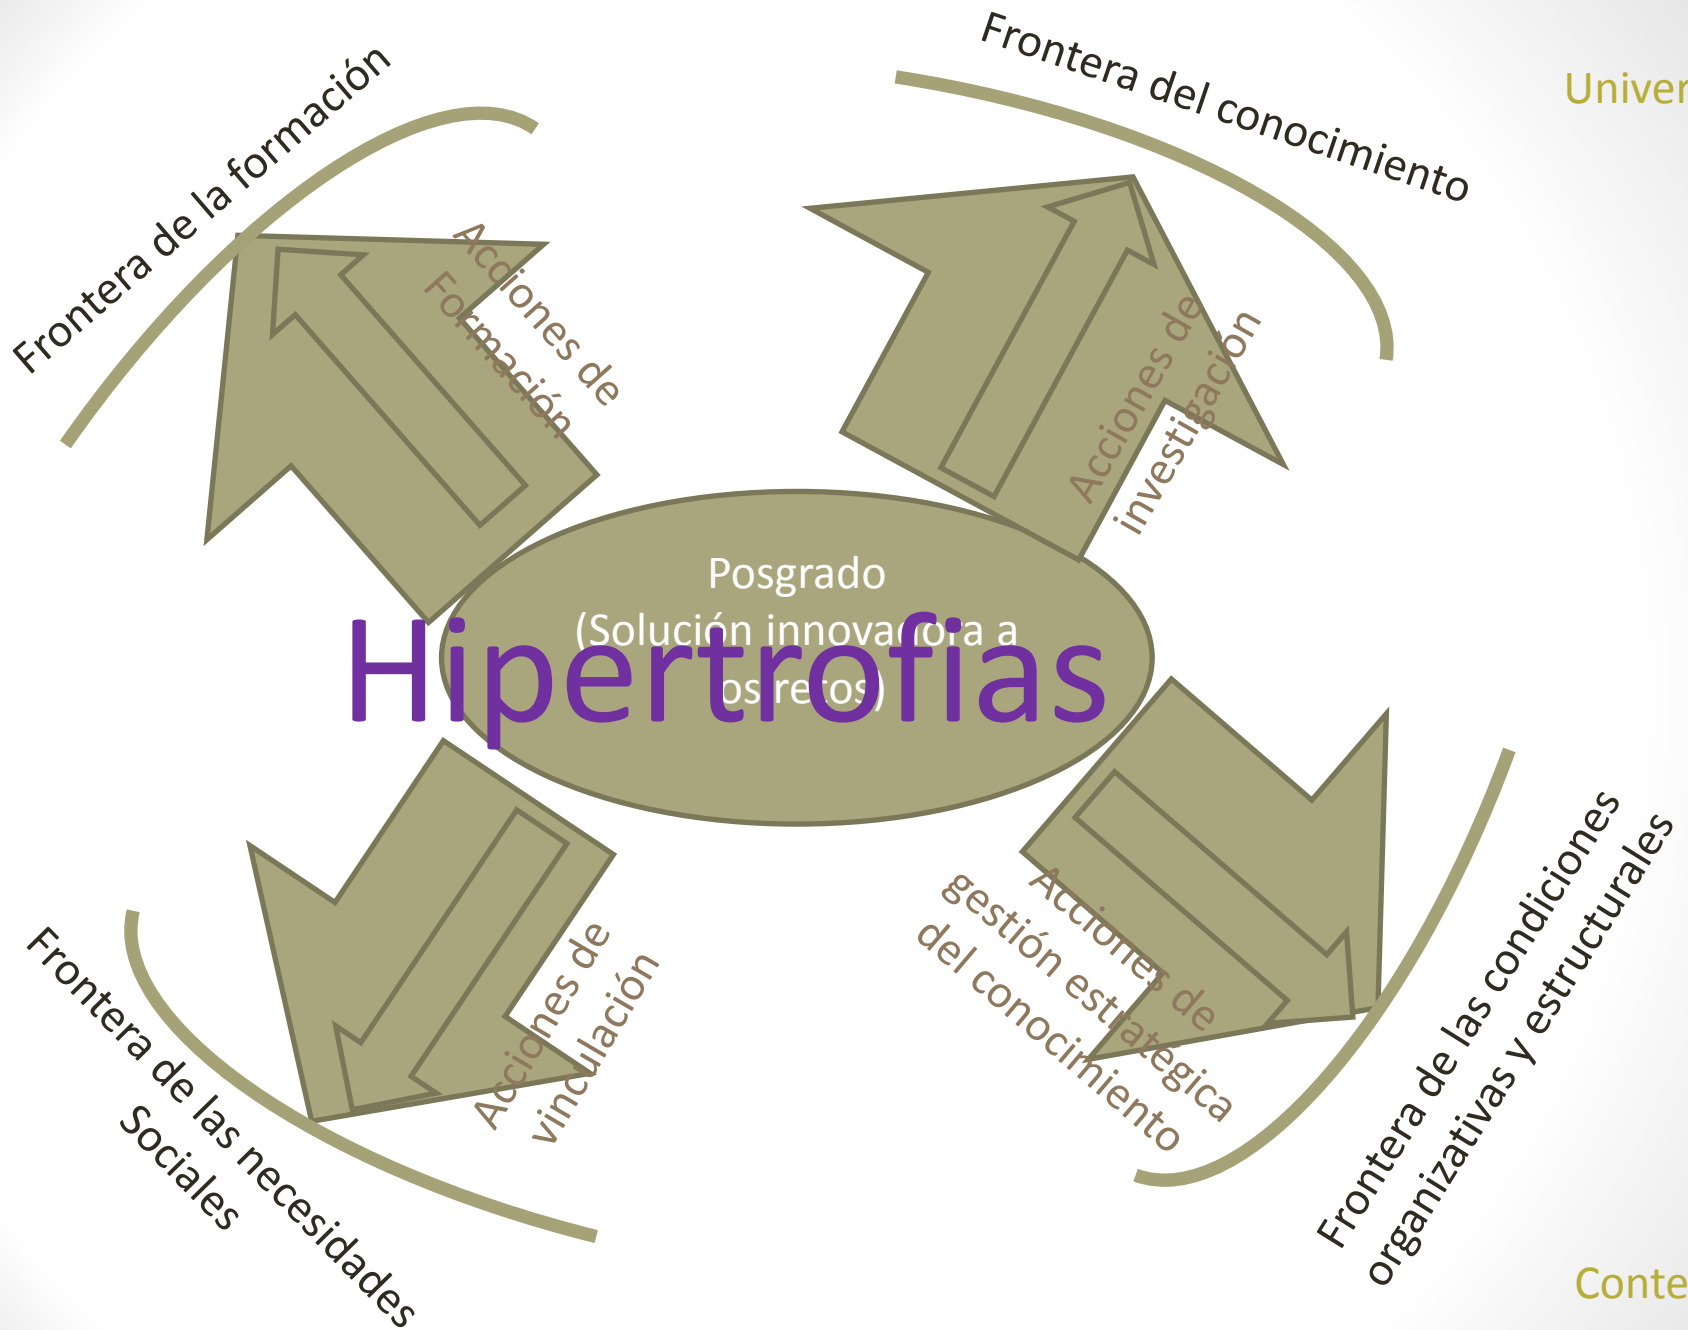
Frontera de la formación

Frontera del conocimiento

Univer

Acciones de Formación

Acciones de investigación

Posgrado (Solución innovadora a los retos)

Hipertrofias

Acciones de vinculación

Acciones de gestión estratégica del conocimiento

Frontera de las necesidades Sociales

Frontera de las condiciones organizativas y estructurales

Conte